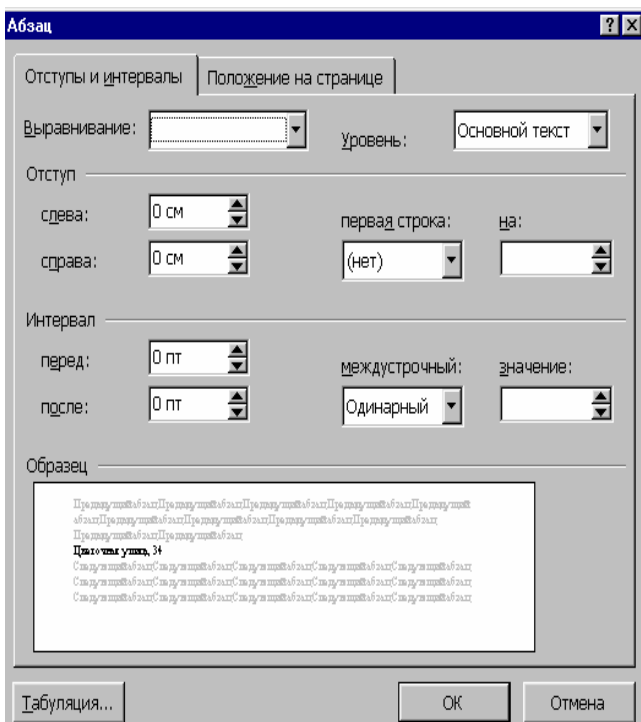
Абзац

Отступы и интервалы | Положение на странице

Выравнивание:

Уровень: Основной текст

Отступ

слева: 0 см

справа: 0 см

первая строка: (нет)

на:

Интервал

перед: 0 пт

после: 0 пт

междустрочный: Одинарный

значение:

Образец

ПредыдущийабзацПредыдущийабзацПредыдущийабзацПредыдущийабзацПредыдущийабзацПредыдущий абзацПредыдущийабзацПредыдущийабзацПредыдущийабзацПредыдущийабзацПредыдущийабзац ПредыдущийабзацПредыдущийабзац

Цветочная улица, 34

СледующийабзацСледующийабзацСледующийабзацСледующийабзацСледующийабзац СледующийабзацСледующийабзацСледующийабзацСледующийабзацСледующийабзац СледующийабзацСледующийабзацСледующийабзацСледующийабзацСледующийабзац

Табуляция... ОК Отмена